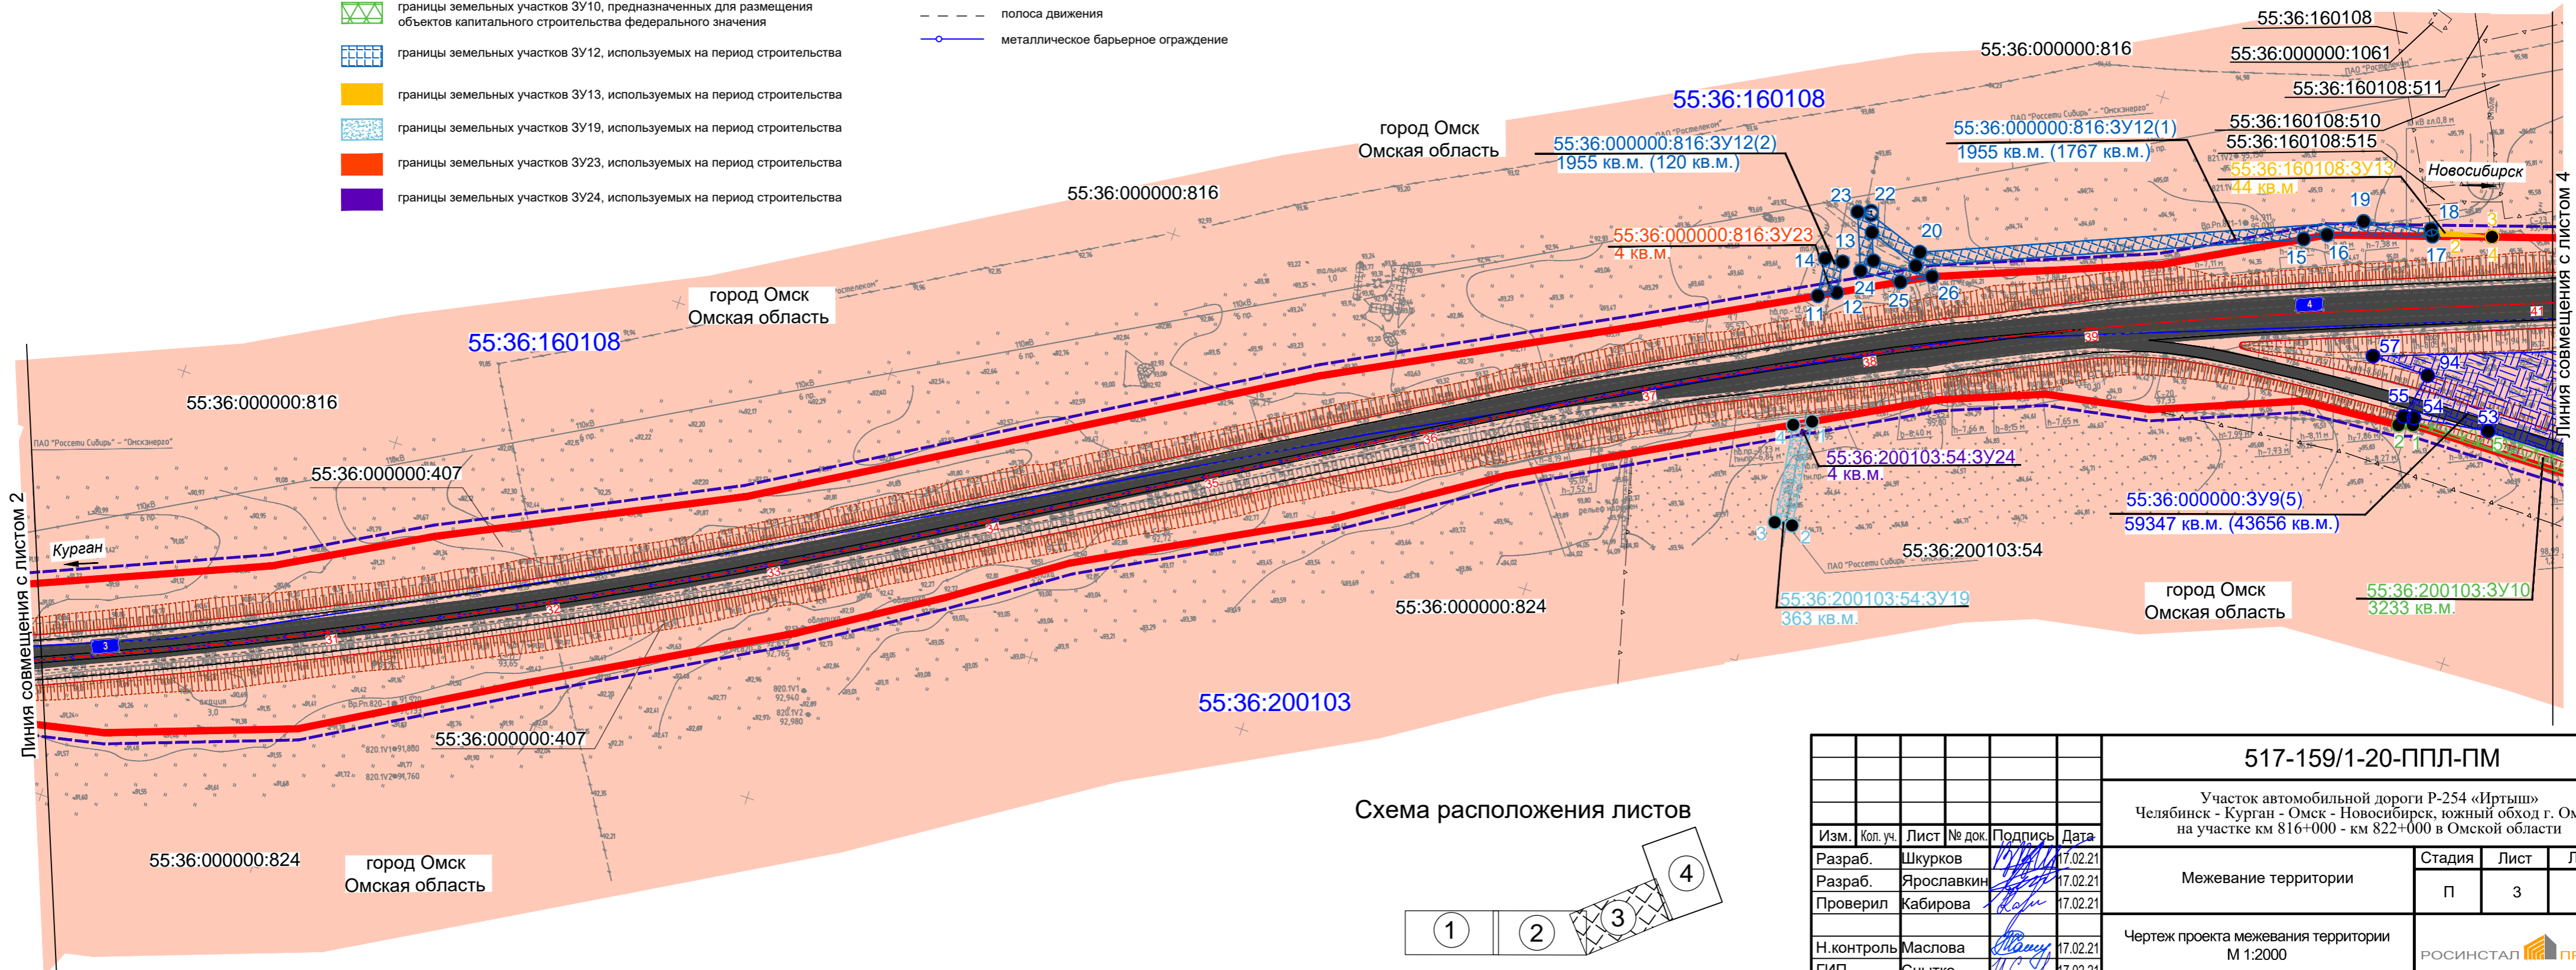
границы земельных участков ЗУ10, предназначенных для размещения объектов капитального строительства федерального значения
границы земельных участков ЗУ12, используемых на период строительства
границы земельных участков ЗУ13, используемых на период строительства
границы земельных участков ЗУ19, используемых на период строительства
границы земельных участков ЗУ23, используемых на период строительства
границы земельных участков ЗУ24, используемых на период строительства

полоса движения
металлическое барьерное ограждение

55:36:160108
55:36:000000:1061
55:36:160108:511
55:36:000000:816
55:36:160108:510
55:36:160108:515
55:36:160108:ЗУ13
44 кв.м.
Новосибирск
55:36:160108
55:36:000000:816:ЗУ12(2)
1955 кв.м. (120 кв.м.)
55:36:000000:816:ЗУ12(1)
1955 кв.м. (1767 кв.м.)
город Омск
Омская область
55:36:000000:816
55:36:000000:816:ЗУ23
4 кв.м.
город Омск
Омская область
55:36:160108
55:36:000000:816
55:36:000000:407
Курган
Линия совмещения с листом 2
Линия совмещения с листом 4
55:36:200103:54:ЗУ24
4 кв.м.
55:36:000000:ЗУ9(5)
59347 кв.м. (43656 кв.м.)
55:36:200103:54
55:36:000000:824
55:36:200103:54:ЗУ19
363 кв.м.
город Омск
Омская область
55:36:200103:ЗУ10
3233 кв.м.
55:36:200103
55:36:000000:407
55:36:000000:824
город Омск
Омская область
Схема расположения листов
1 2 3 4

517-159/1-20-ППЛ-ПМ
Участок автомобильной дороги Р-254 «Иртыш» Челябинск - Курган - Омск - Новосибирск, южный обход г. Ом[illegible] на участке км 816+000 - км 822+000 в Омской области

| Изм. | Кол. уч. | Лист | № док. | Подпись | Дата |
|---|---|---|---|---|---|
| Разраб. | Шкурков | | | | 17.02.21 |
| Разраб. | Ярославкин | | | | 17.02.21 |
| Проверил | Кабирова | | | | 17.02.21 |
| Н.контроль | Маслова | | | | 17.02.21 |

Межевание территории
| Стадия | Лист | Л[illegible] |
|---|---|---|
| П | 3 | |

Чертеж проекта межевания территории
М 1:2000
РОСИНСТАЛ